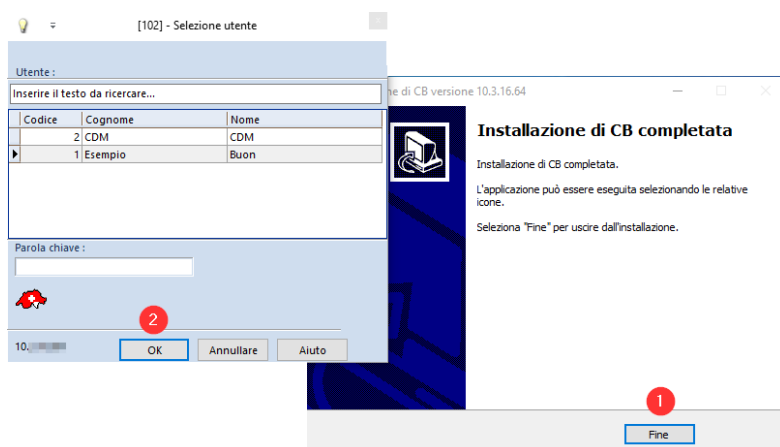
[102] - Selezione utente

Utente :

Inserire il testo da ricercare...

| Codice | Cognome | Nome |
|---|---|---|
| 2 | CDM | CDM |
| 1 | Esempio | Buon |

Parola chiave :

2

10.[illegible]

OK

Annullare

Aiuto

ne di CB versione 10.3.16.64

Installazione di CB completata

Installazione di CB completata.

L'applicazione può essere eseguita selezionando le relative icone.

Seleziona "Fine" per uscire dall'installazione.

1

Fine